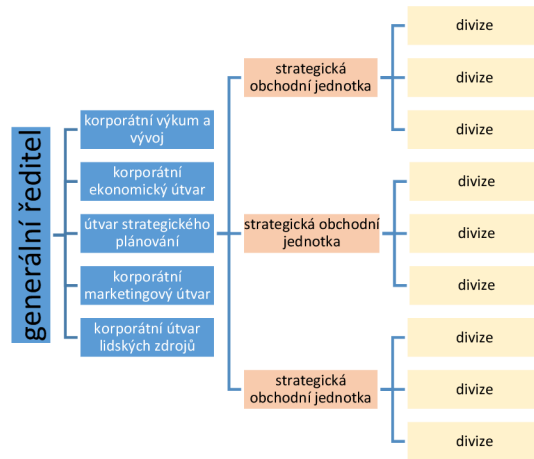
generální ředitel

korporátní výkum a vývoj

korporátní ekonomický útvar

útvar strategického plánování

korporátní marketingový útvar

korporátní útvar lidských zdrojů

strategická obchodní jednotka

strategická obchodní jednotka

strategická obchodní jednotka

divize

divize

divize

divize

divize

divize

divize

divize

divize